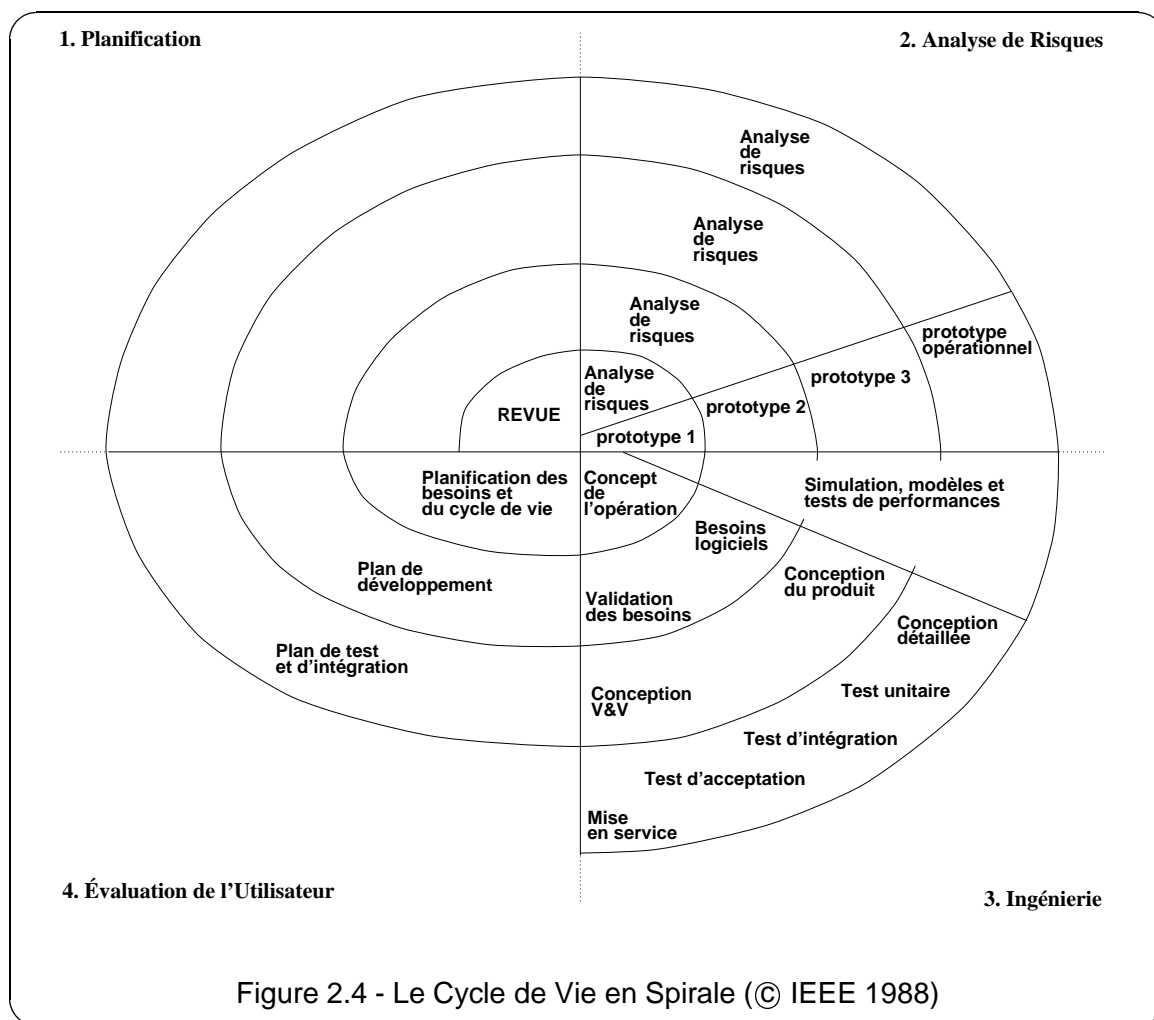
1. Planification

2. Analyse de Risques

Analyse de risques

Analyse de risques

Analyse de risques

prototype opérationnel

Analyse de risques

REVUE

prototype 3

prototype 2

prototype 1

Planification des besoins et du cycle de vie

Concept de l'opération

Simulation, modèles et tests de performances

Besoins logiciels

Plan de développement

Conception du produit

Validation des besoins

Conception détaillée

Plan de test et d'intégration

Test unitaire

Conception V&V

Test d'intégration

Test d'acceptation

Mise en service

4. Évaluation de l'Utilisateur

3. Ingénierie

Figure 2.4 - Le Cycle de Vie en Spirale (© IEEE 1988)